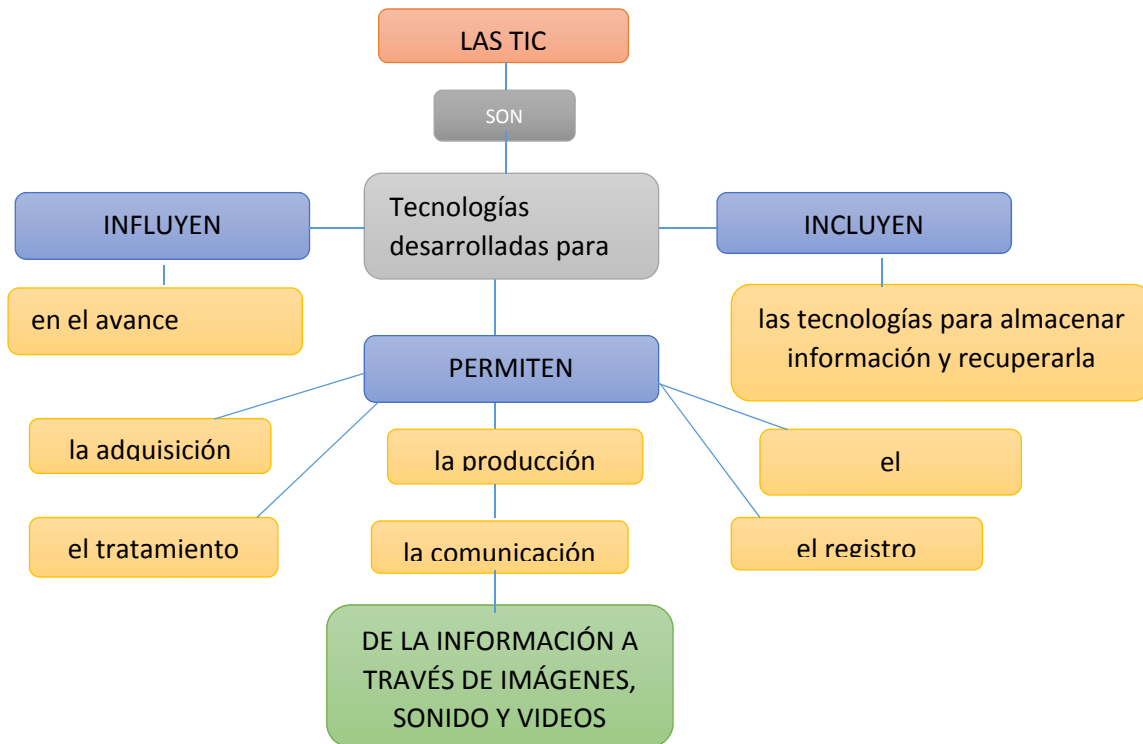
LAS TIC

SON

Tecnologías desarrolladas para

INFLUYEN

en el avance

INCLUYEN

las tecnologías para almacenar información y recuperarla

PERMITEN

la adquisición

el tratamiento

la producción

la comunicación

el

el registro

DE LA INFORMACIÓN A TRAVÉS DE IMÁGENES, SONIDO Y VIDEOS